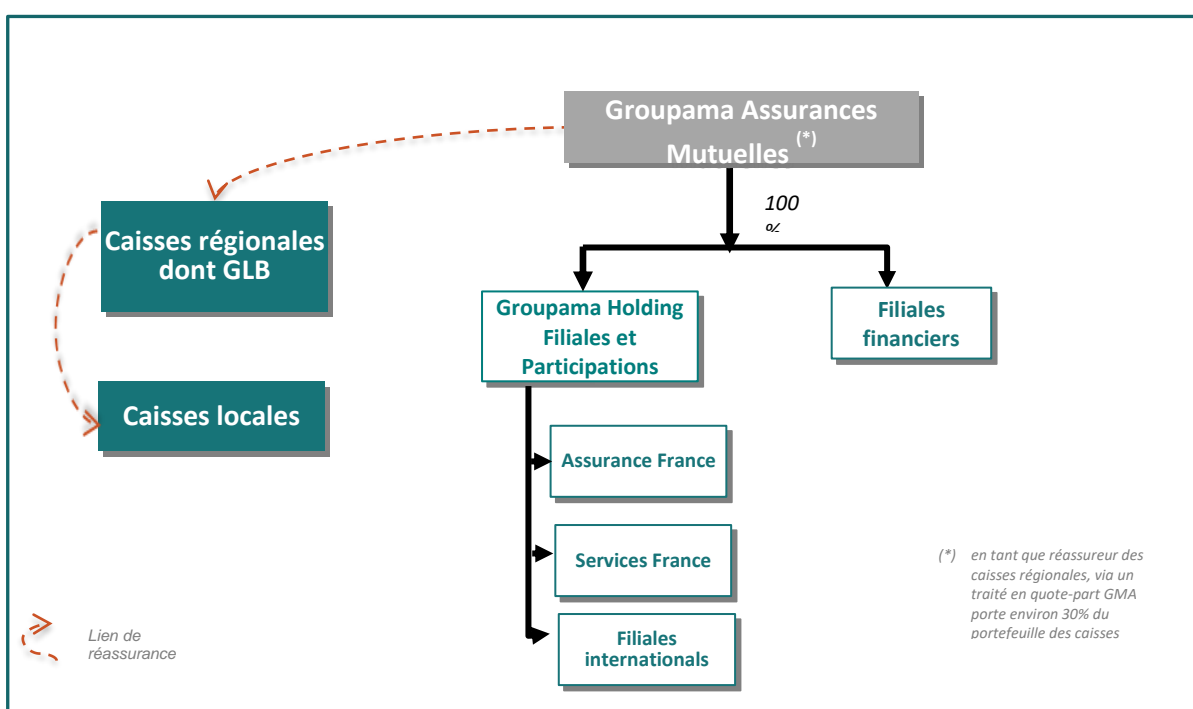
Groupama Assurances Mutuelles (*)

100 %

Caisses régionales dont GLB

Caisses locales

Groupama Holding Filiales et Participations

Filiales financiers

Assurance France

Services France

Filiales internationals

Lien de réassurance

(*) en tant que réassureur des caisses régionales, via un traité en quote-part GMA porte environ 30% du portefeuille des caisses